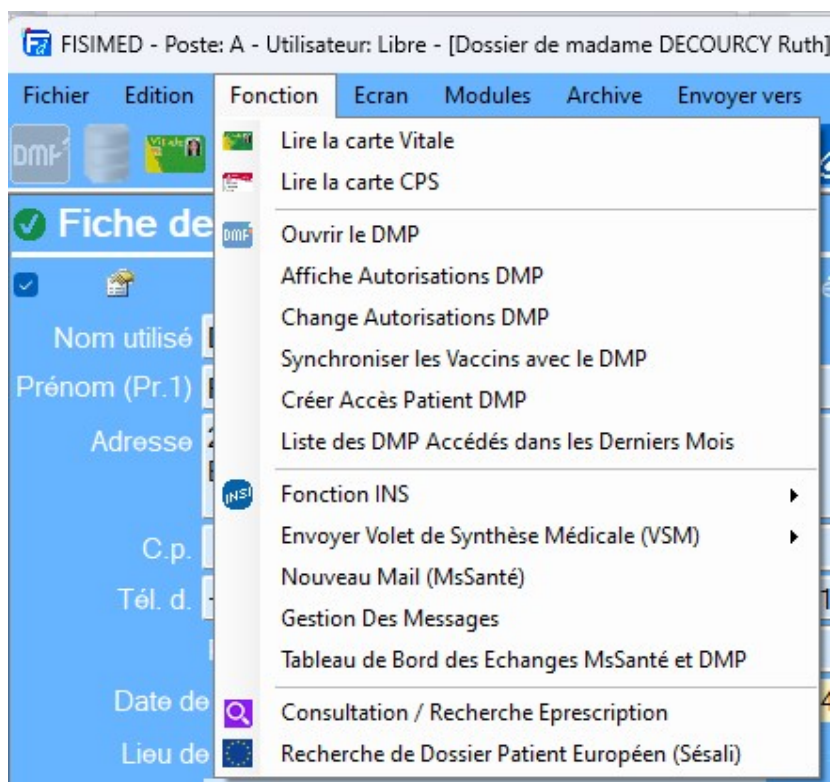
FISIMED - Poste: A - Utilisateur: Libre - [Dossier de madame DECOURCY Ruth]

Fichier Edition Fonction Ecran Modules Archive Envoyer vers

DMP

Fiche de

Nom utilisé

Prénom (Pr.1)

Adresse

C.p.

Tél. d.

Date de

Lieu de

Lire la carte Vitale
Lire la carte CPS
Ouvrir le DMP
Affiche Autorisations DMP
Change Autorisations DMP
Synchroniser les Vaccins avec le DMP
Créer Accès Patient DMP
Liste des DMP Accédés dans les Derniers Mois
Fonction INS
Envoyer Volet de Synthèse Médicale (VSM)
Nouveau Mail (MsSanté)
Gestion Des Messages
Tableau de Bord des Echanges MsSanté et DMP
Consultation / Recherche Eprescription
Recherche de Dossier Patient Européen (Sésali)